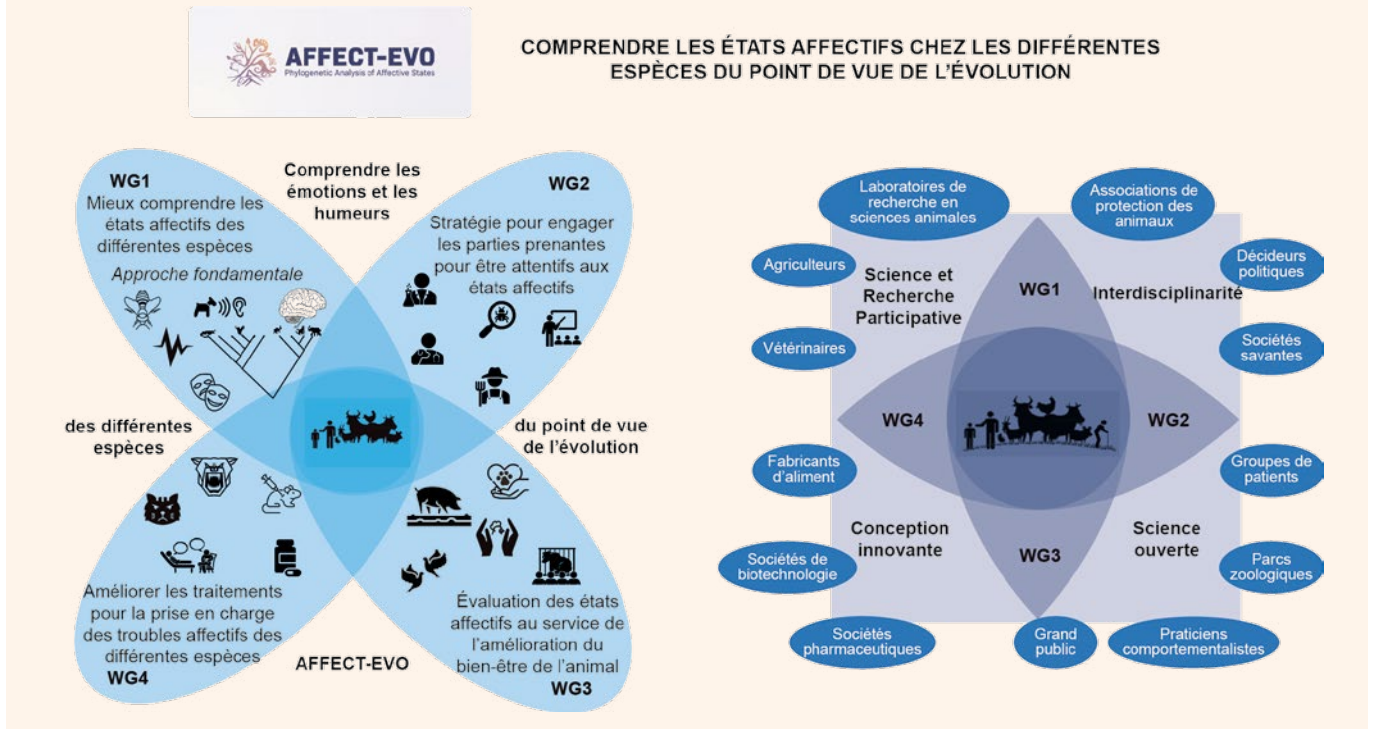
AFFECT-EVO
Phylogenetic Analysis of Affective States

COMPRENDRE LES ÉTATS AFFECTIFS CHEZ LES DIFFÉRENTES ESPÈCES DU POINT DE VUE DE L'ÉVOLUTION

WG1
Mieux comprendre les états affectifs des différentes espèces
Approche fondamentale

Comprendre les émotions et les humeurs

WG2
Stratégie pour engager les parties prenantes pour être attentifs aux états affectifs

des différentes espèces

du point de vue de l'évolution

Améliorer les traitements pour la prise en charge des troubles affectifs des différentes espèces
WG4

AFFECT-EVO

Évaluation des états affectifs au service de l'amélioration du bien-être de l'animal
WG3

Laboratoires de recherche en sciences animales

Associations de protection des animaux

Agriculteurs

Décideurs politiques

Science et Recherche Participative

WG1

Interdisciplinarité

Vétérinaires

Sociétés savantes

WG4

WG2

Fabricants d'aliment

Groupes de patients

Conception innovante

Science ouverte

WG3

Sociétés de biotechnologie

Parcs zoologiques

Sociétés pharmaceutiques

Grand public

Praticiens comportementalistes